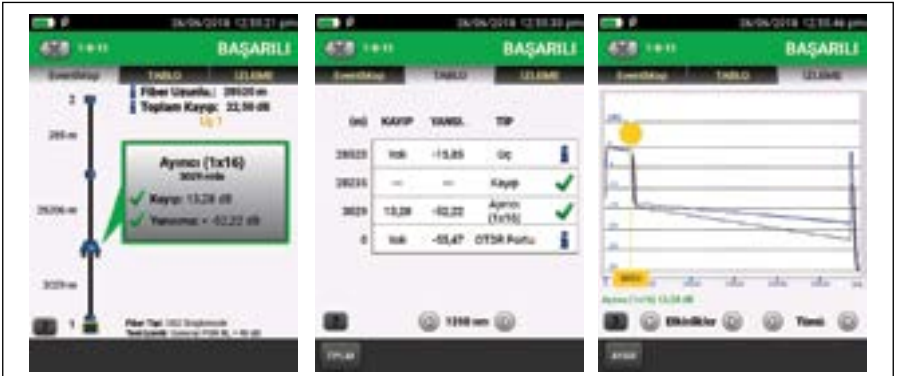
26/06/2018 12:55:21 pm
BAŞARILI
EventMap
TABLO
İZLEME
2
Fiber Uzunlu.: 28520 m
Toplam Kayıp: 22,50 dB
Uç 1
265 m
Ayırıcı (1x16)
3029 m'de
Kayıp: 13,28 dB
Yansıma: < -52,22 dB
25206 m
3029 m
1
Fiber Tipi: SMF Singlemode
Test Limiti: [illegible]

26/06/2018 12:55:30 pm
BAŞARILI
EventMap
TABLO
İZLEME

| (m) | KAYIP | YANSI. | TİP |
|---|---|---|---|
| 28520 | Yok | -15,65 | Uç |
| 28235 | — | — | Kayıp |
| 3029 | 13,28 | -52,22 | Ayırıcı (1x16) |
| 0 | Yok | -55,47 | OTDR Portu |

1310 nm
TPLAM

26/06/2018 12:55:46 pm
BAŞARILI
EventMap
TABLO
İZLEME
Ayırıcı (1x16) 13,28 dB
Etkinlikler
Yakınl.
AYAR